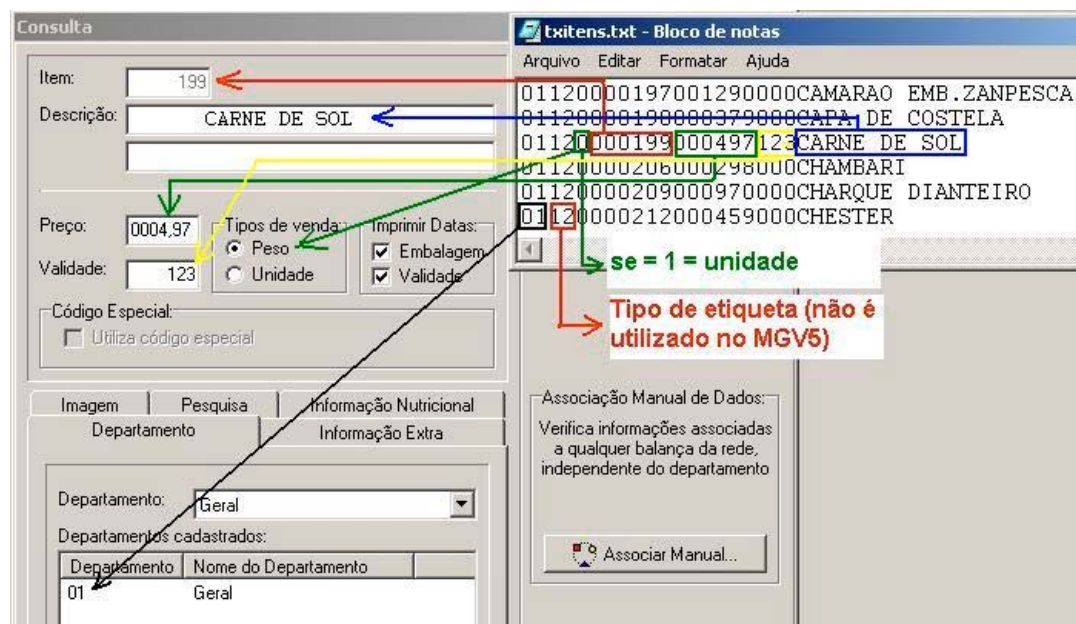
Consulta

Item: 199
Descrição: CARNE DE SOL

Preço: 0004,97
Validade: 123
Tipos de venda:
Peso
Unidade
Imprimir Datas:
Embalagem
Validade

Código Especial:
Utiliza código especial

Imagem | Pesquisa | Informação Nutricional
Departamento | Informação Extra

Departamento: Geral
Departamentos cadastrados:

| Departamento | Nome do Departamento |
|---|---|
| 01 | Geral |

txitens.txt - Bloco de notas
Arquivo Editar Formatar Ajuda
011200001970012900000CAMARAO EMB.ZANPESCA
011200001980003790000CAPA DE COSTELA
011200001990004971230CARNE DE SOL
011200002060002980000CHAMBARI
011200002090009700000CHARQUE DIANTEIRO
011200002120004590000CHESTER

se = 1 = unidade

Tipo de etiqueta (não é utilizado no MGV5)

Associação Manual de Dados:
Verifica informações associadas a qualquer balança da rede, independente do departamento

Associar Manual...